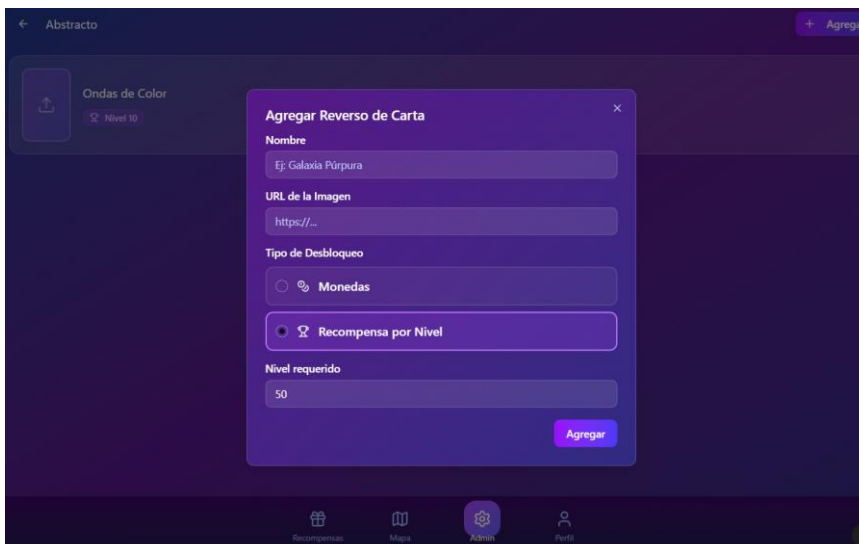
← Abstracto

+ Agrega

Ondas de Color

Nivel 10

Agregar Reverso de Carta

×

Nombre

Ej: Galaxia Púrpura

URL de la Imagen

https://...

Tipo de Desbloqueo

Monedas

Recompensa por Nivel

Nivel requerido

50

Agregar

Recompensas

Mapa

Admin

Perfil